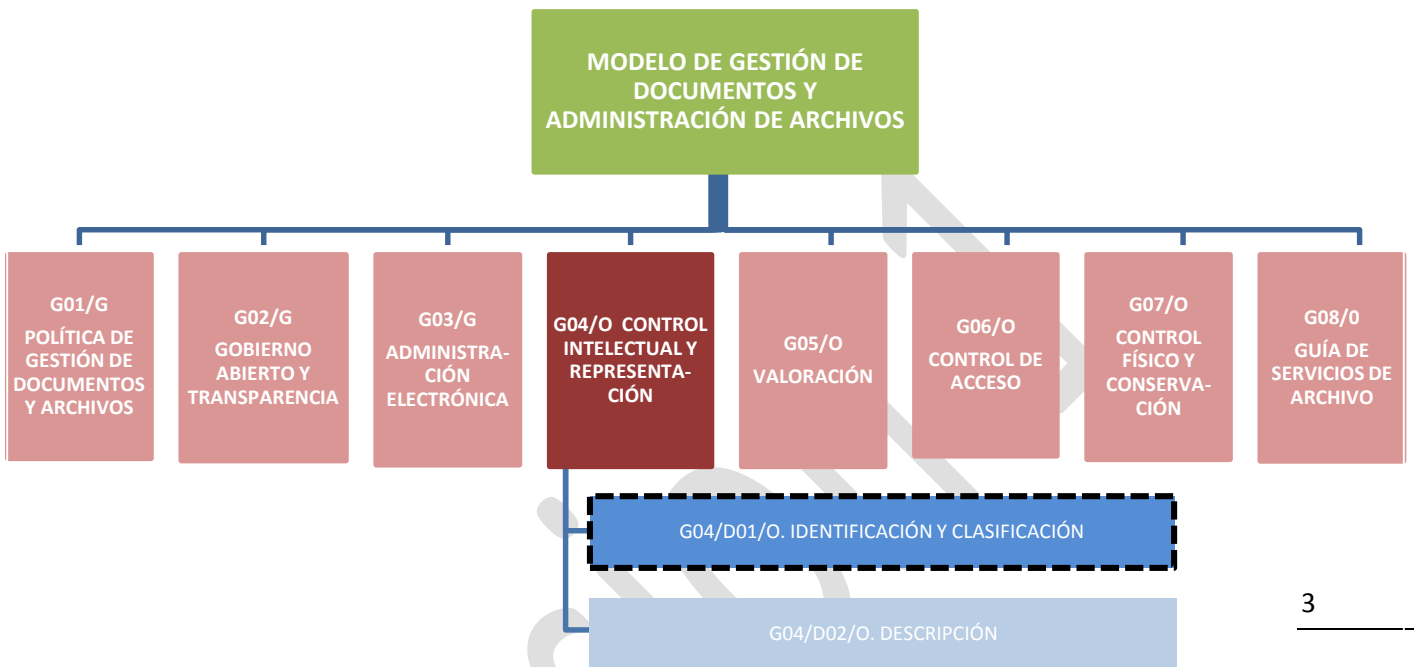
MODELO DE GESTIÓN DE DOCUMENTOS Y ADMINISTRACIÓN DE ARCHIVOS

G01/G
POLÍTICA DE GESTIÓN DE DOCUMENTOS Y ARCHIVOS

G02/G
GOBIERNO ABIERTO Y TRANSPARENCIA

G03/G
ADMINISTRACIÓN ELECTRÓNICA

G04/O CONTROL INTELECTUAL Y REPRESENTACIÓN

G05/O
VALORACIÓN

G06/O
CONTROL DE ACCESO

G07/O
CONTROL FÍSICO Y CONSERVACIÓN

G08/0
GUÍA DE SERVICIOS DE ARCHIVO

G04/D01/O. IDENTIFICACIÓN Y CLASIFICACIÓN

G04/D02/O. DESCRIPCIÓN

3